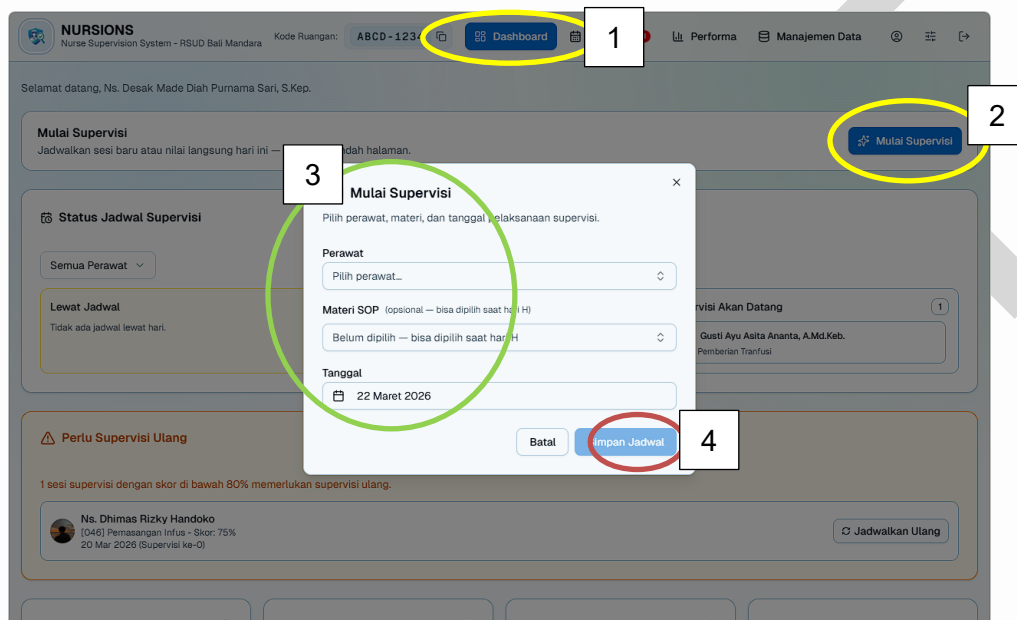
NURSIONS
Nurse Supervision System - RSUD Bali Mandara

Kode Ruangan: ABCD-1234

Dashboard

1

Performa

Manajemen Data

Selamat datang, Ns. Desak Made Diah Purnama Sari, S.Kep.

Mulai Supervisi
Jadwalkan sesi baru atau nilai langsung hari ini — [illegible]dah halaman.

2

Mulai Supervisi

Status Jadwal Supervisi

Semua Perawat

Lewat Jadwal
Tidak ada jadwal lewat hari.

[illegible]visi Akan Datang
1
Gusti Ayu Asita Ananta, A.Md.Keb.
Pemberian Tranfusi

3

Mulai Supervisi
Pilih perawat, materi, dan tanggal pelaksanaan supervisi.

Perawat
Pilih perawat...

Materi SOP (opsional — bisa dipilih saat hari H)
Belum dipilih — bisa dipilih saat hari H

Tanggal
22 Maret 2026

Batal
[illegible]impan Jadwal

4

Perlu Supervisi Ulang

1 sesi supervisi dengan skor di bawah 80% memerlukan supervisi ulang.

Ns. Dhimas Rizky Handoko
[046] Pemasangan Infus - Skor: 75%
20 Mar 2026 (Supervisi ke-0)

Jadwalkan Ulang